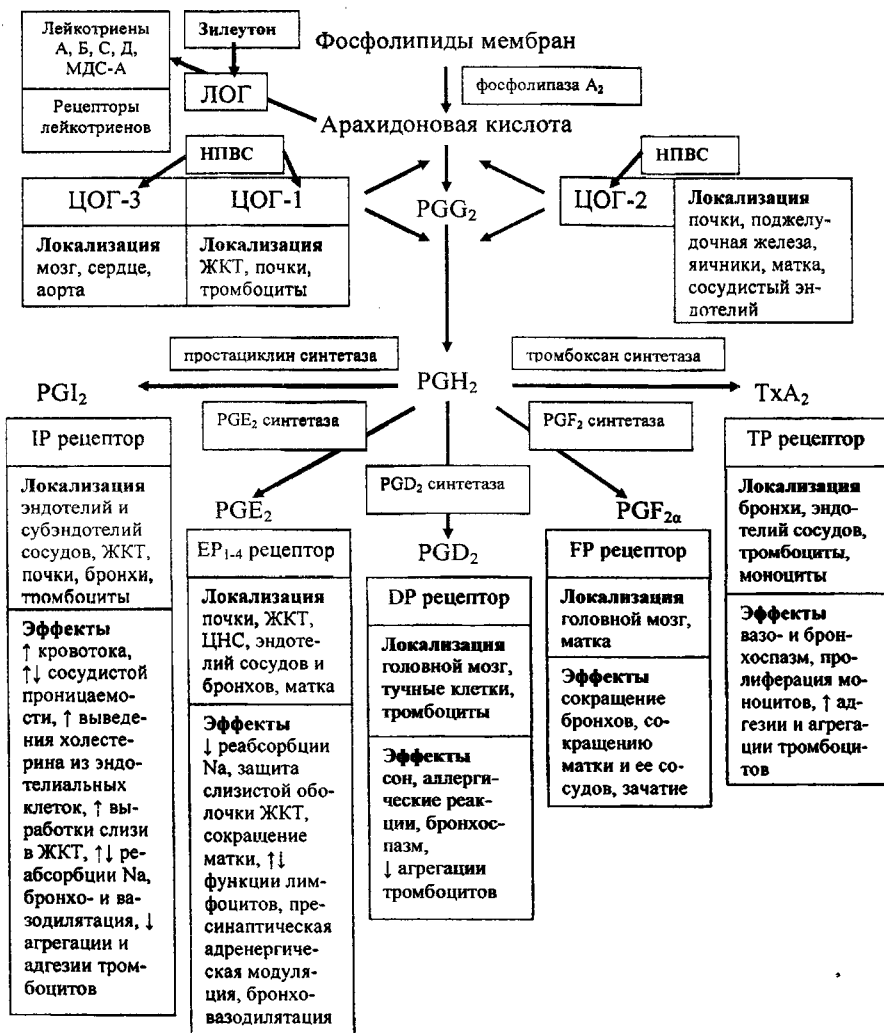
Лейкотриены А, Б, С, Д, МДС-А

Зилеутон

Фосфолипиды мембран

фосфолипаза $A_2$

ЛОГ

Рецепторы лейкотриенов

Арахидоновая кислота

НПВС

НПВС

ЦОГ-3

ЦОГ-1

$PGG_2$

ЦОГ-2

Локализация почки, поджелудочная железа, яичники, матка, сосудистый эндотелий

Локализация мозг, сердце, аорта

Локализация ЖКТ, почки, тромбоциты

простациклин синтетаза

тромбоксан синтетаза

$PGI_2$

$PGH_2$

$TxA_2$

$PGE_2$ синтетаза

$PGF_2$ синтетаза

IP рецептор

TP рецептор

$PGD_2$ синтетаза

$PGE_2$

$PGF_{2\alpha}$

Локализация эндотелий и субэндотелий сосудов, ЖКТ, почки, бронхи, тромбоциты

Локализация бронхи, эндотелий сосудов, тромбоциты, моноциты

$EP_{1-4}$ рецептор

$PGD_2$

FP рецептор

Локализация почки, ЖКТ, ЦНС, эндотелий сосудов и бронхов, матка

DP рецептор

Локализация головной мозг, матка

Эффекты ↑ кровотока, ↑↓ сосудистой проницаемости, ↑ выведения холестерина из эндотелиальных клеток, ↑ выработки слизи в ЖКТ, ↑↓ реабсорбции Na, бронхо- и вазодилятация, ↓ агрегации и адгезии тромбоцитов

Локализация головной мозг, тучные клетки, тромбоциты

Эффекты сокращение бронхов, сокращению матки и ее сосудов, зачатие

Эффекты вазо- и бронхоспазм, пролиферация моноцитов, ↑ адгезии и агрегации тромбоцитов

Эффекты ↓ реабсорбции Na, защита слизистой оболочки ЖКТ, сокращение матки, ↑↓ функции лимфоцитов, пресинаптическая адренергическая модуляция, бронховазодилятация

Эффекты сон, аллергические реакции, бронхоспазм, ↓ агрегации тромбоцитов